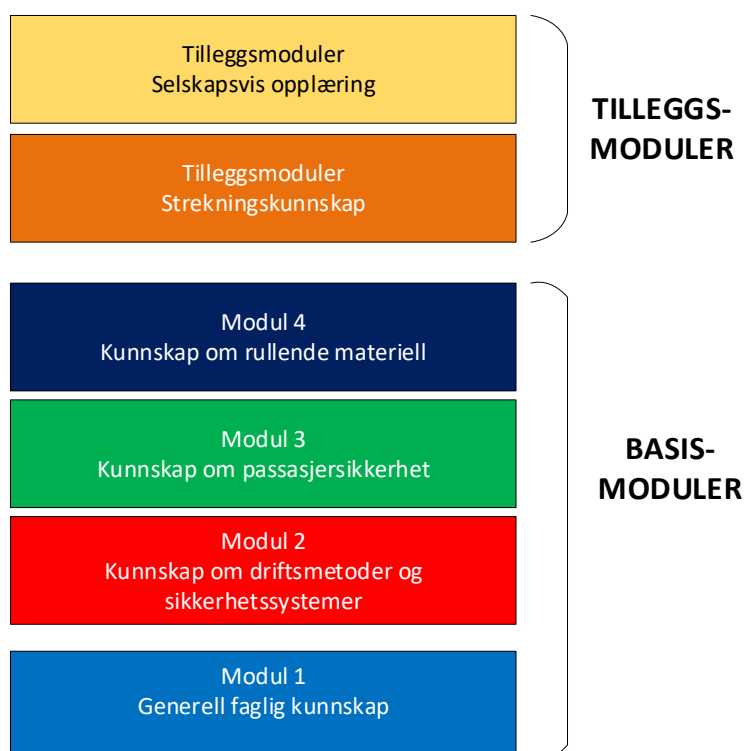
Tilleggsmoduler
Selskapsvis opplæring

Tilleggsmoduler
Strekningskunnskap

TILLEGGS-
MODULER

Modul 4
Kunnskap om rullende materiell

Modul 3
Kunnskap om passasjersikkerhet

Modul 2
Kunnskap om driftsmetoder og sikkerhetssystemer

Modul 1
Generell faglig kunnskap

BASIS-
MODULER